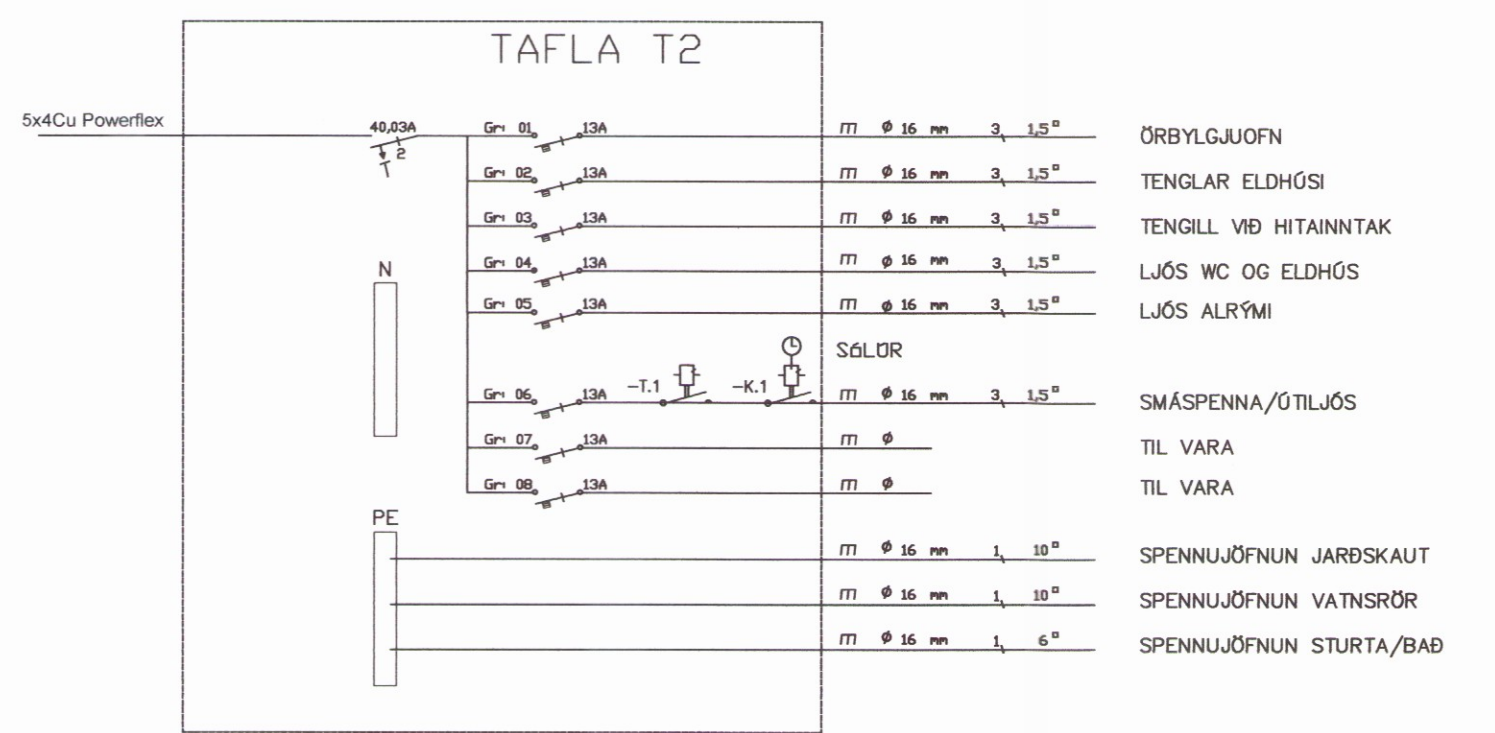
TAFLA T2

5x4Cu Powerflex

40,03A

T 2

Gr 01 13A m ø 16 mm 3 1,5□ ÖRBYLGJUOFN

Gr 02 13A m ø 16 mm 3 1,5□ TENGLAR ELDHÚSI

Gr 03 13A m ø 16 mm 3 1,5□ TENGILL VIÐ HITAINNTAK

Gr 04 13A m ø 16 mm 3 1,5□ LJÓS WC OG ELDHÚS

N

Gr 05 13A m ø 16 mm 3 1,5□ LJÓS ALRÝMI

SÓLÚR

Gr 06 13A −T.1 −K.1 m ø 16 mm 3 1,5□ SMÁSPENNA/ÚTILJÓS

Gr 07 13A m ø TIL VARA

Gr 08 13A m ø TIL VARA

PE

m ø 16 mm 1 10□ SPENNUJÖFNUN JARÐSKAUT

m ø 16 mm 1 10□ SPENNUJÖFNUN VATNSRÖR

m ø 16 mm 1 6□ SPENNUJÖFNUN STURTA/BAÐ